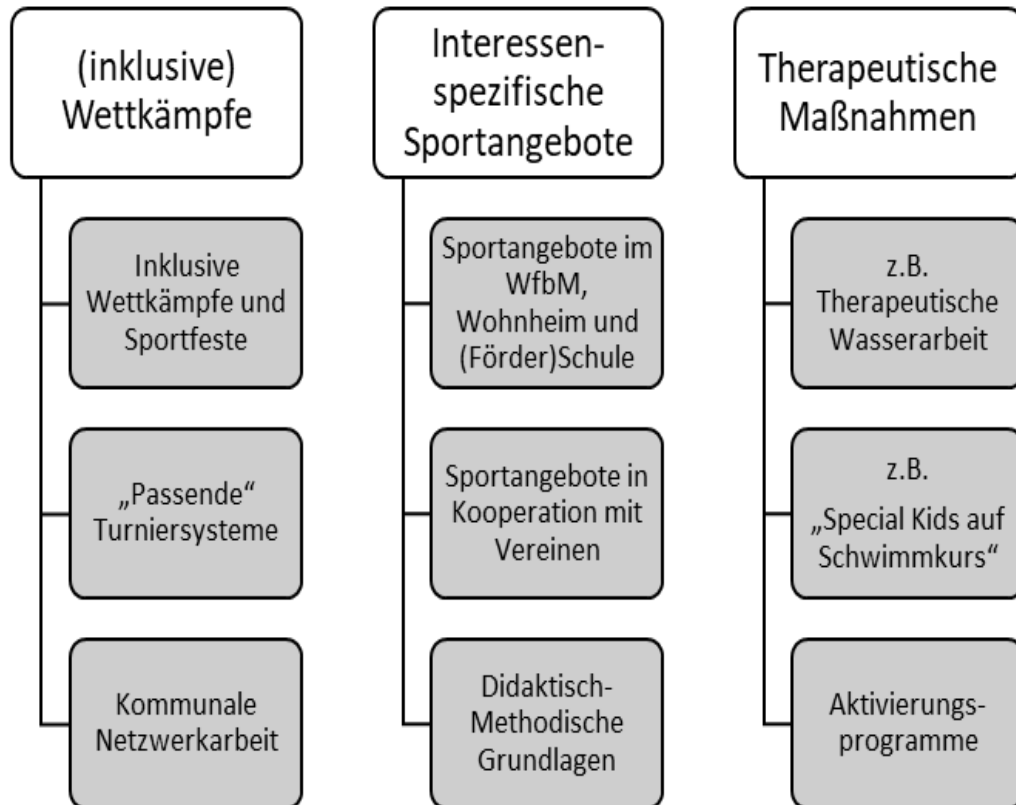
(inklusive) Wettkämpfe

Inklusive Wettkämpfe und Sportfeste

„Passende“ Turniersysteme

Kommunale Netzwerkarbeit

Interessenspezifische Sportangebote

Sportangebote im WfbM, Wohnheim und (Förder)Schule

Sportangebote in Kooperation mit Vereinen

Didaktisch-Methodische Grundlagen

Therapeutische Maßnahmen

z.B. Therapeutische Wasserarbeit

z.B. „Special Kids auf Schwimmkurs“

Aktivierungsprogramme